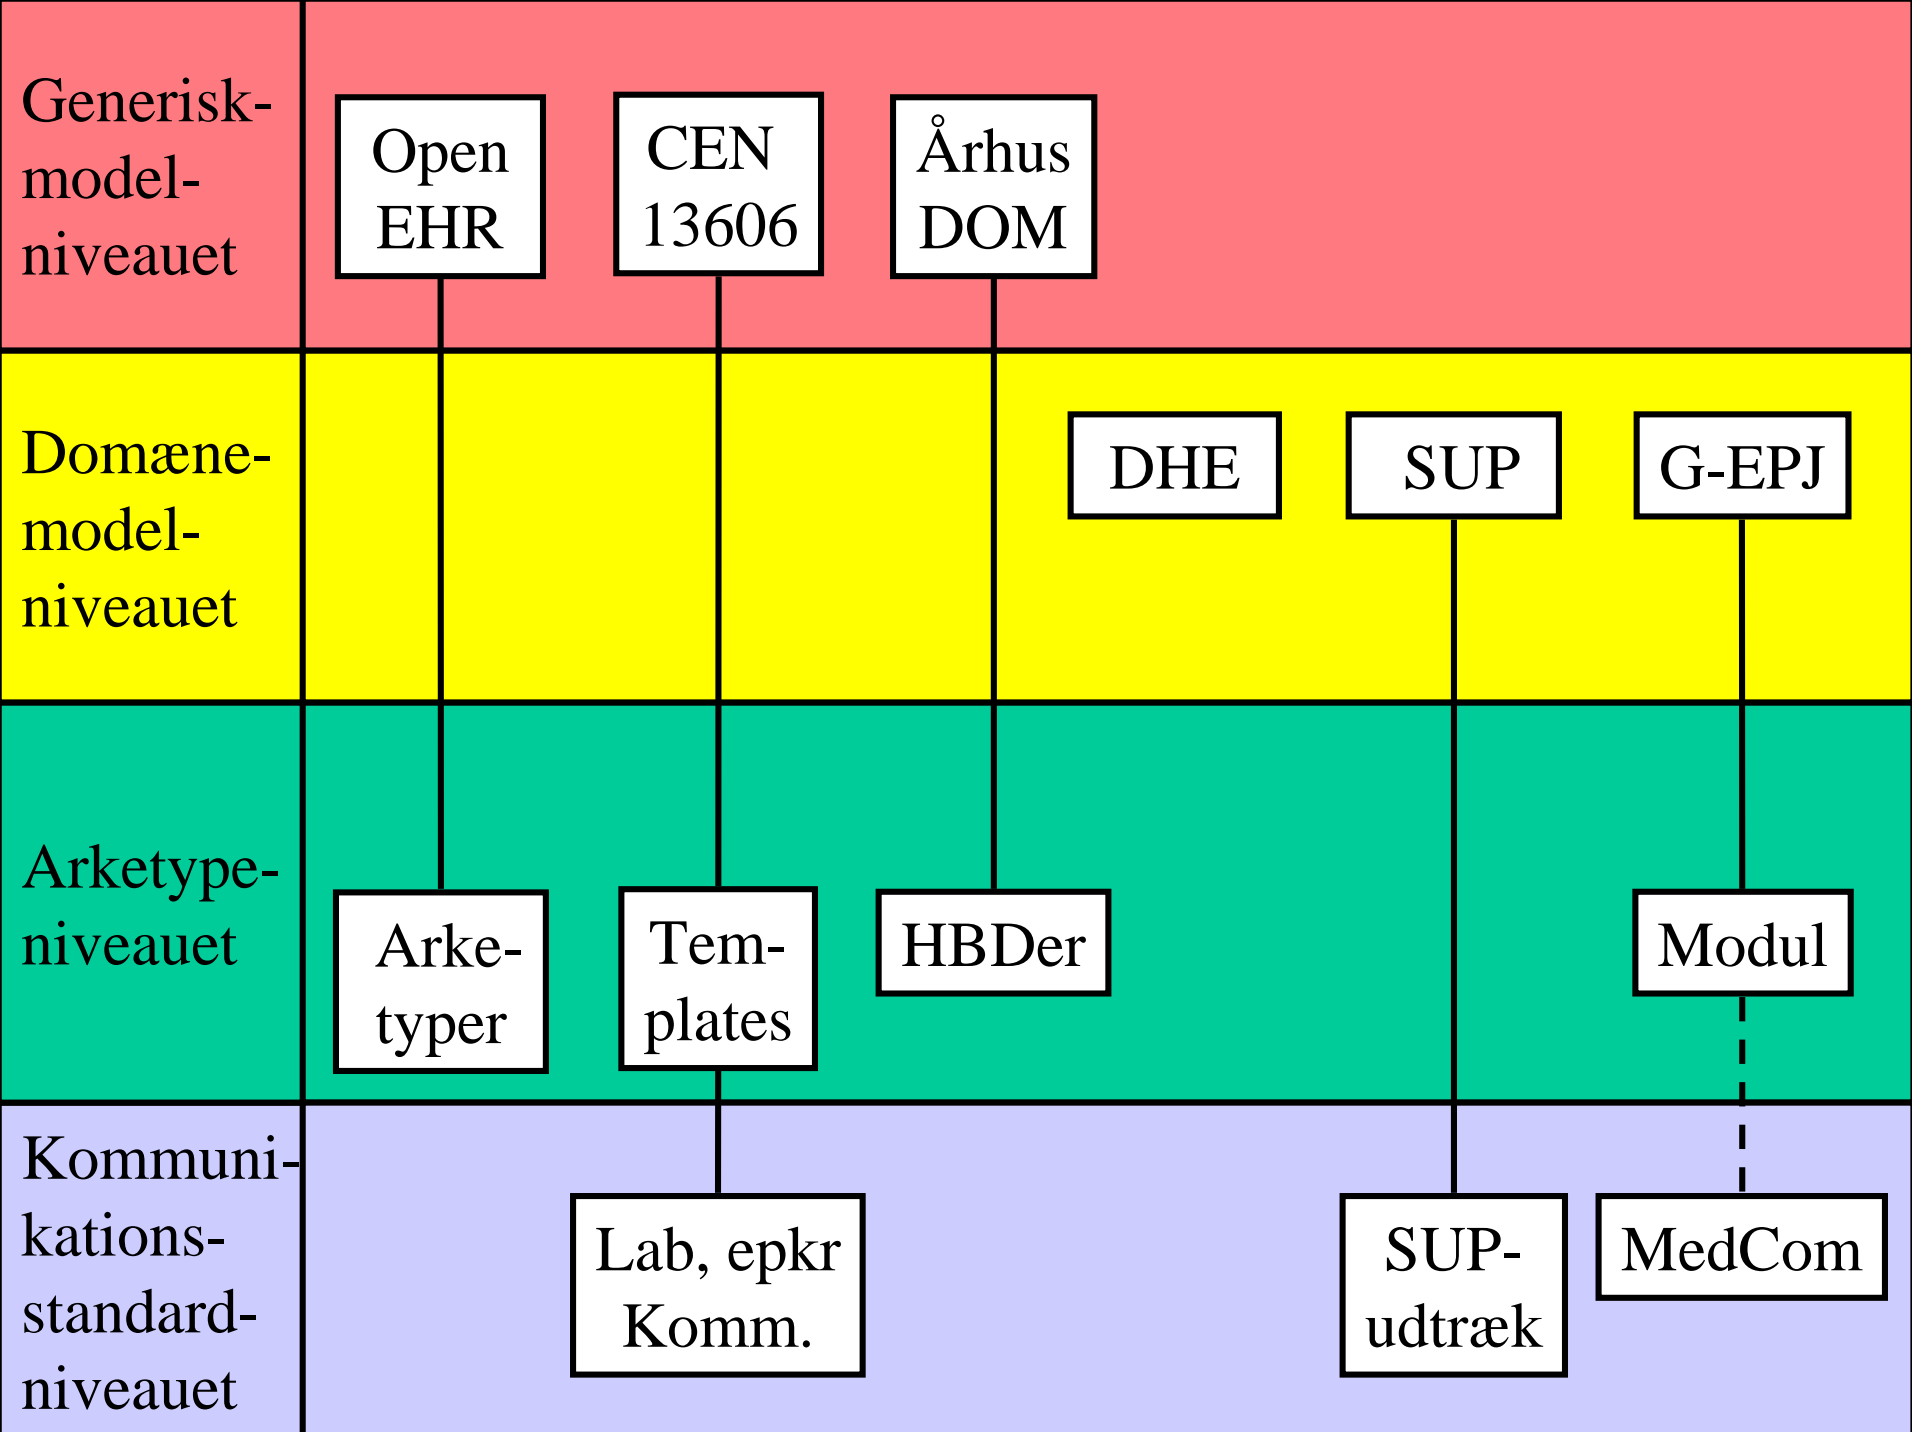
Generisk-model-niveauet

Open EHR

CEN 13606

Århus DOM

Domæne-model-niveauet

DHE

SUP

G-EPJ

Arketype-niveauet

Arke-typer

Tem-plates

HBDer

Modul

Kommuni-kations-standard-niveauet

Lab, epkr Komm.

SUP-udtræk

MedCom